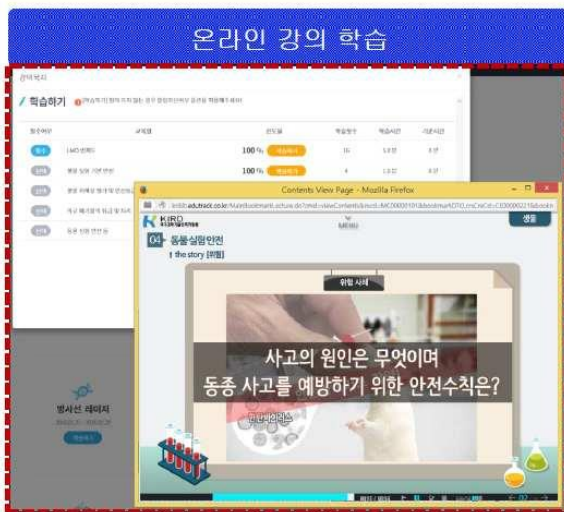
온라인 강의 학습

학습하기

100%

100%

Contents View Page - Mozilla Firefox

KIRD

04 동물실험안전

1 the story [위험]

MENU

위험 사례

사고의 원인은 무엇이며
동종 사고를 예방하기 위한 안전수칙은?

방사선 레이저